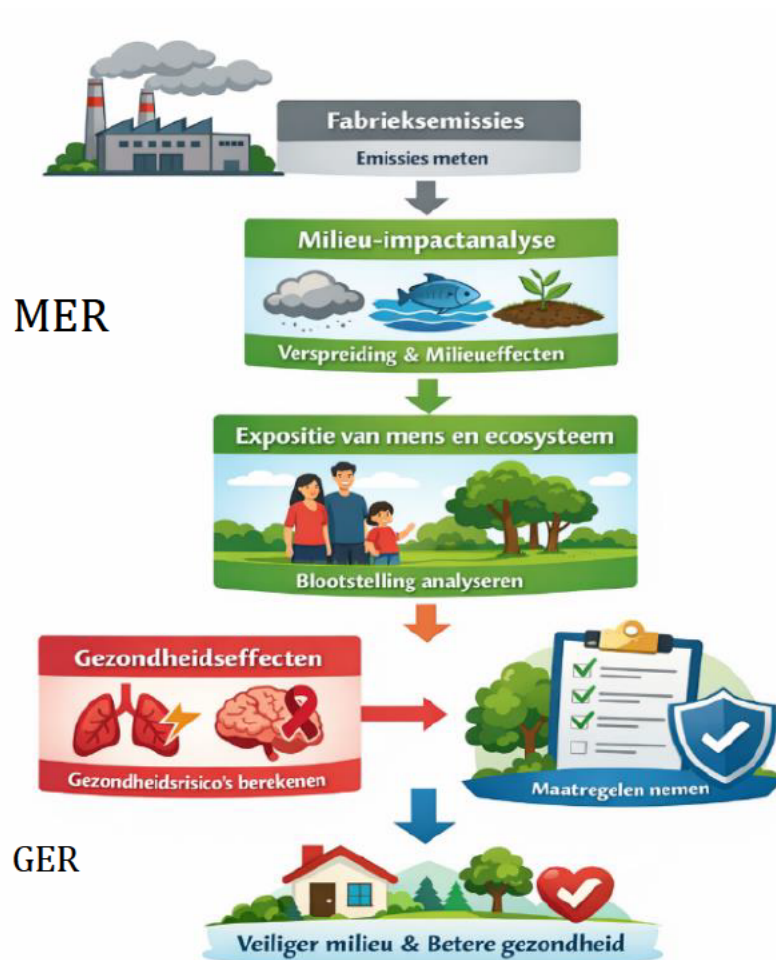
Fabrieksemissies
Emissies meten

MER

Milieu-impactanalyse
Verspreiding & Milieueffecten

Expositie van mens en ecosysteem
Blootstelling analyseren

Gezondheidseffecten
Gezondheidsrisico's berekenen

Maatregelen nemen

GER

Veiliger milieu & Betere gezondheid